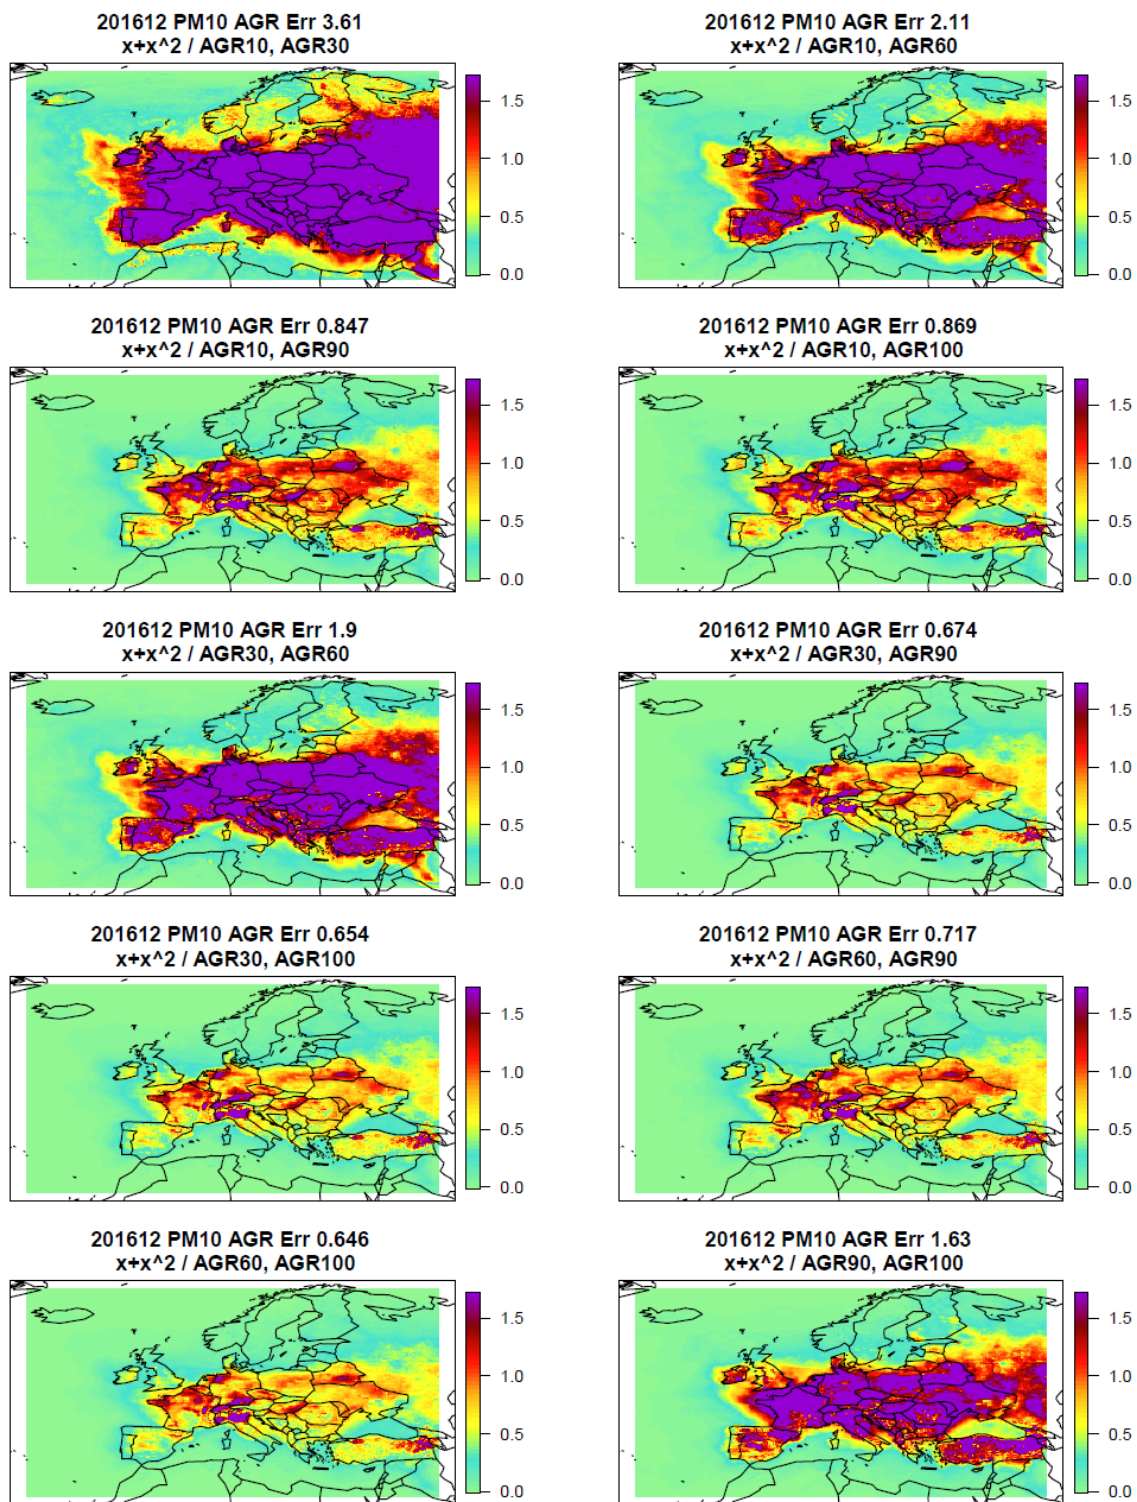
201612 PM10 AGR Err 3.61
x+x^2 / AGR10, AGR30

1.5
1.0
0.5
0.0

201612 PM10 AGR Err 2.11
x+x^2 / AGR10, AGR60

1.5
1.0
0.5
0.0

201612 PM10 AGR Err 0.847
x+x^2 / AGR10, AGR90

1.5
1.0
0.5
0.0

201612 PM10 AGR Err 0.869
x+x^2 / AGR10, AGR100

1.5
1.0
0.5
0.0

201612 PM10 AGR Err 1.9
x+x^2 / AGR30, AGR60

1.5
1.0
0.5
0.0

201612 PM10 AGR Err 0.674
x+x^2 / AGR30, AGR90

1.5
1.0
0.5
0.0

201612 PM10 AGR Err 0.654
x+x^2 / AGR30, AGR100

1.5
1.0
0.5
0.0

201612 PM10 AGR Err 0.717
x+x^2 / AGR60, AGR90

1.5
1.0
0.5
0.0

201612 PM10 AGR Err 0.646
x+x^2 / AGR60, AGR100

1.5
1.0
0.5
0.0

201612 PM10 AGR Err 1.63
x+x^2 / AGR90, AGR100

1.5
1.0
0.5
0.0